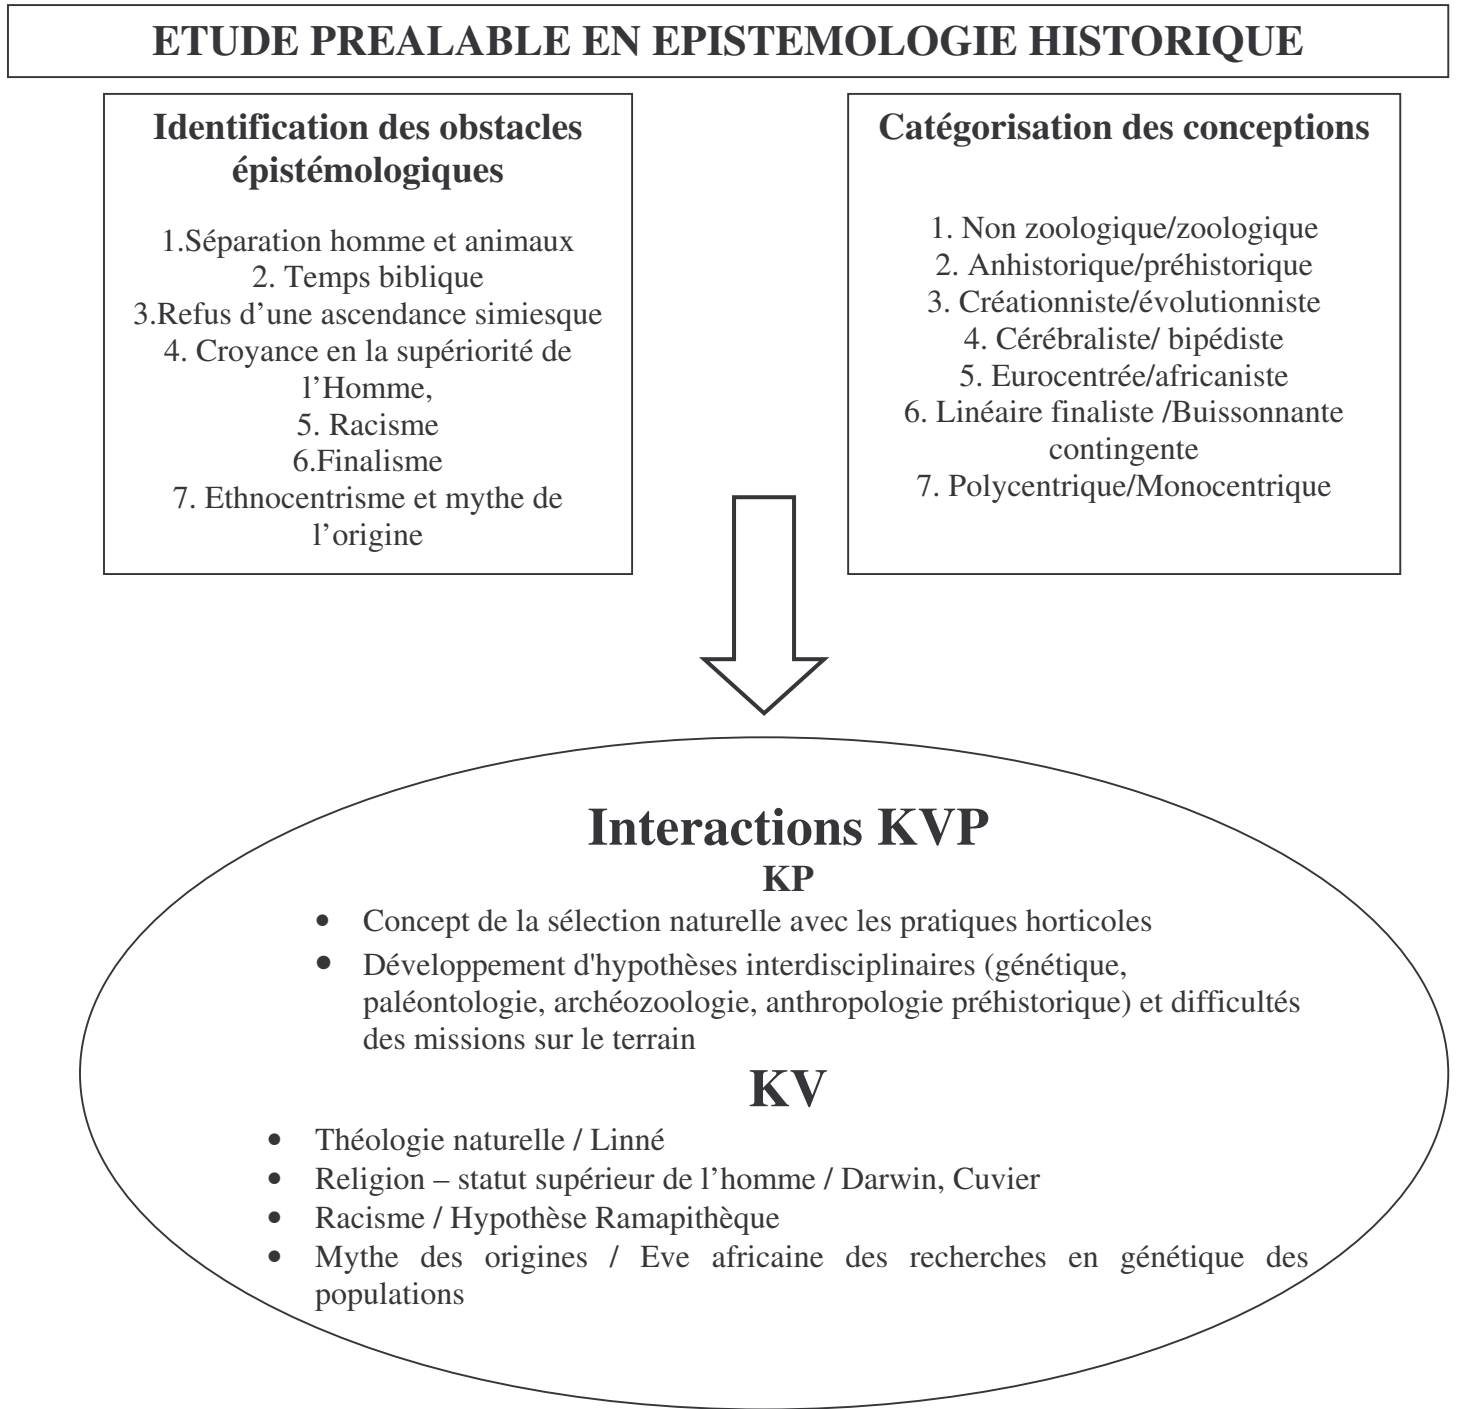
ETUDE PREALABLE EN EPISTEMOLOGIE HISTORIQUE

Identification des obstacles épistémologiques

1.Séparation homme et animaux
2. Temps biblique
3.Refus d’une ascendance simiesque
4. Croyance en la supériorité de l’Homme,
5. Racisme
6.Finalisme
7. Ethnocentrisme et mythe de l’origine

Catégorisation des conceptions

1. Non zoologique/zoologique
2. Anhistorique/préhistorique
3. Créationniste/évolutionniste
4. Cérébraliste/ bipédiste
5. Eurocentrée/africaniste
6. Linéaire finaliste /Buissonnante contingente
7. Polycentrique/Monocentrique

Interactions KVP
KP

- Concept de la sélection naturelle avec les pratiques horticoles
- Développement d'hypothèses interdisciplinaires (génétique, paléontologie, archéozoologie, anthropologie préhistorique) et difficultés des missions sur le terrain

KV

- Théologie naturelle / Linné
- Religion – statut supérieur de l’homme / Darwin, Cuvier
- Racisme / Hypothèse Ramapithèque
- Mythe des origines / Eve africaine des recherches en génétique des populations